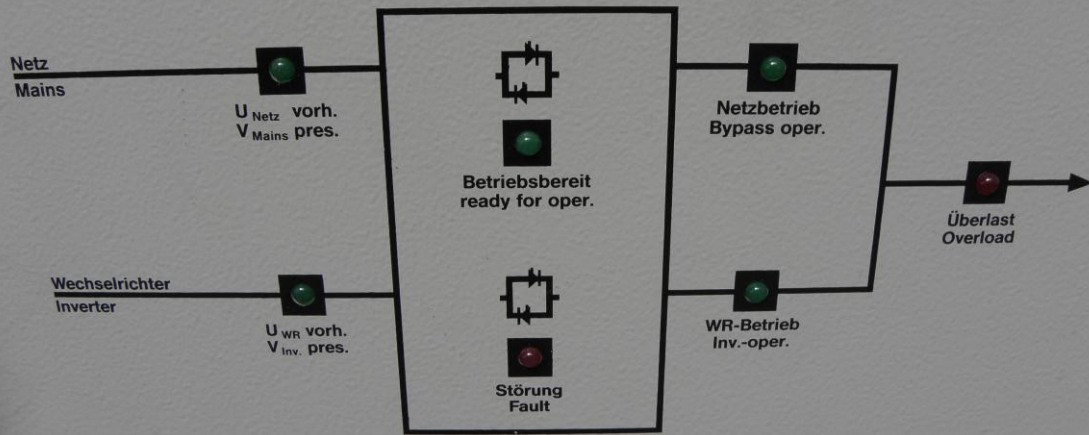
Netz
Mains

$U_{Netz}$ vorh.
$V_{Mains}$ pres.

Betriebsbereit
ready for oper.

Netzbetrieb
Bypass oper.

Überlast
Overload

Wechselrichter
Inverter

$U_{WR}$ vorh.
$V_{Inv.}$ pres.

Störung
Fault

WR-Betrieb
Inv.-oper.